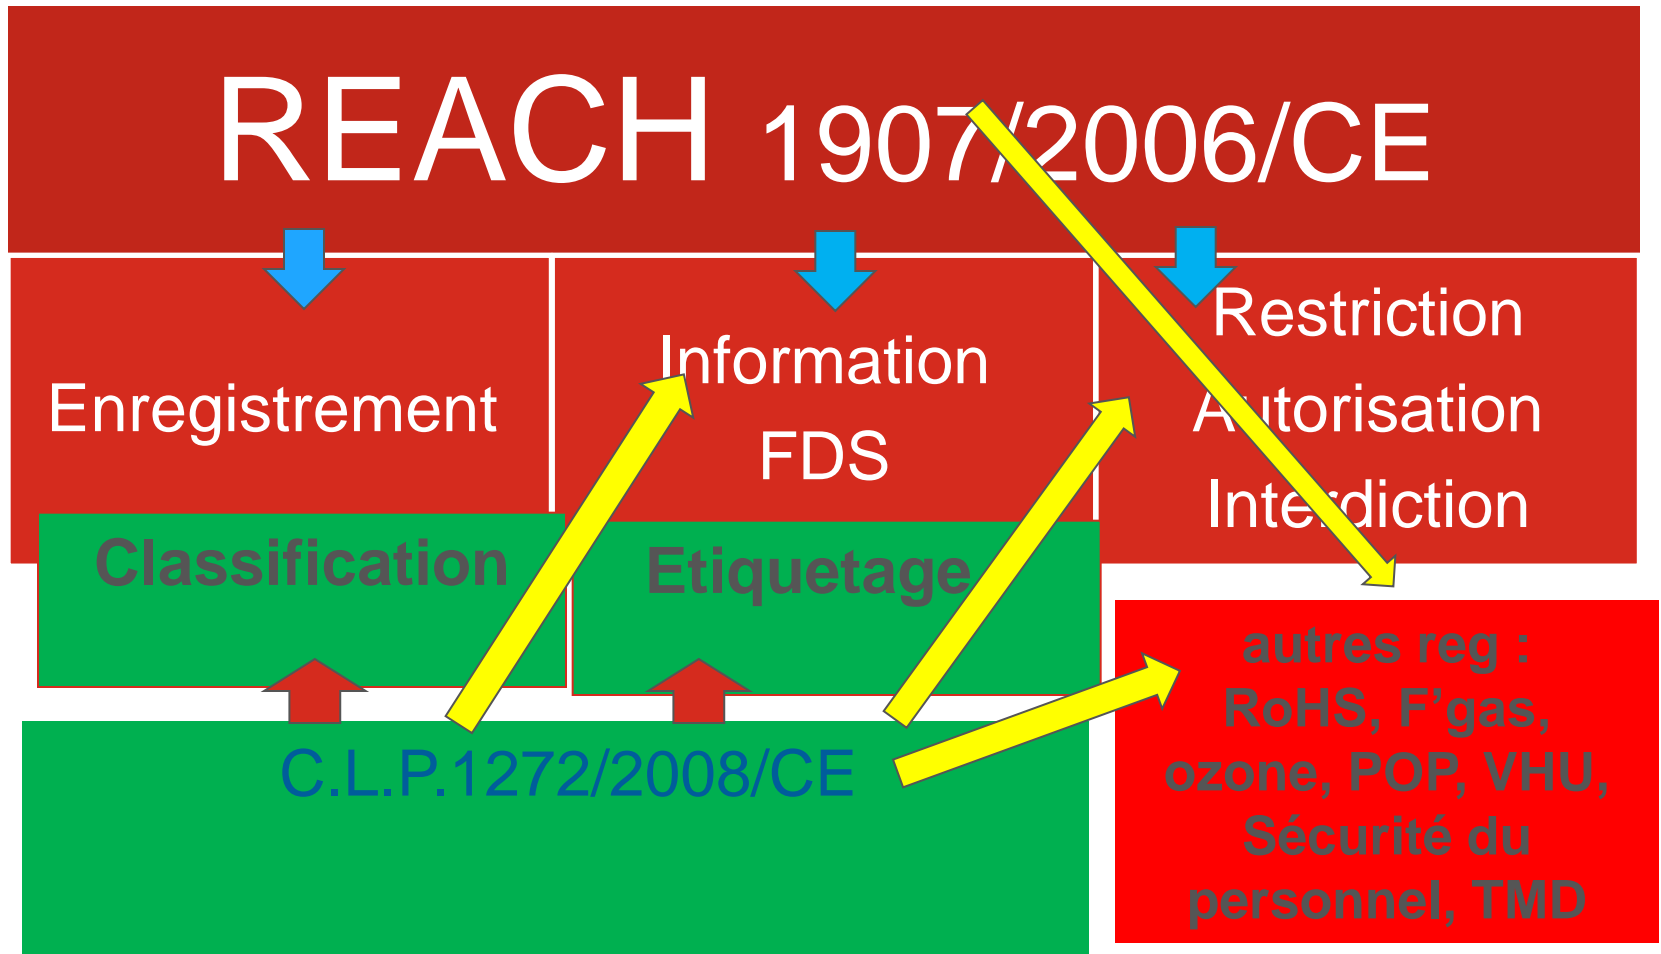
REACH 1907/2006/CE

Enregistrement

Information
FDS

Restriction
Autorisation
Interdiction

Classification

Etiquetage

autres reg :
RoHS, F'gas,
ozone, POP, VHU,
Sécurité du
personnel, TMD

C.L.P.1272/2008/CE